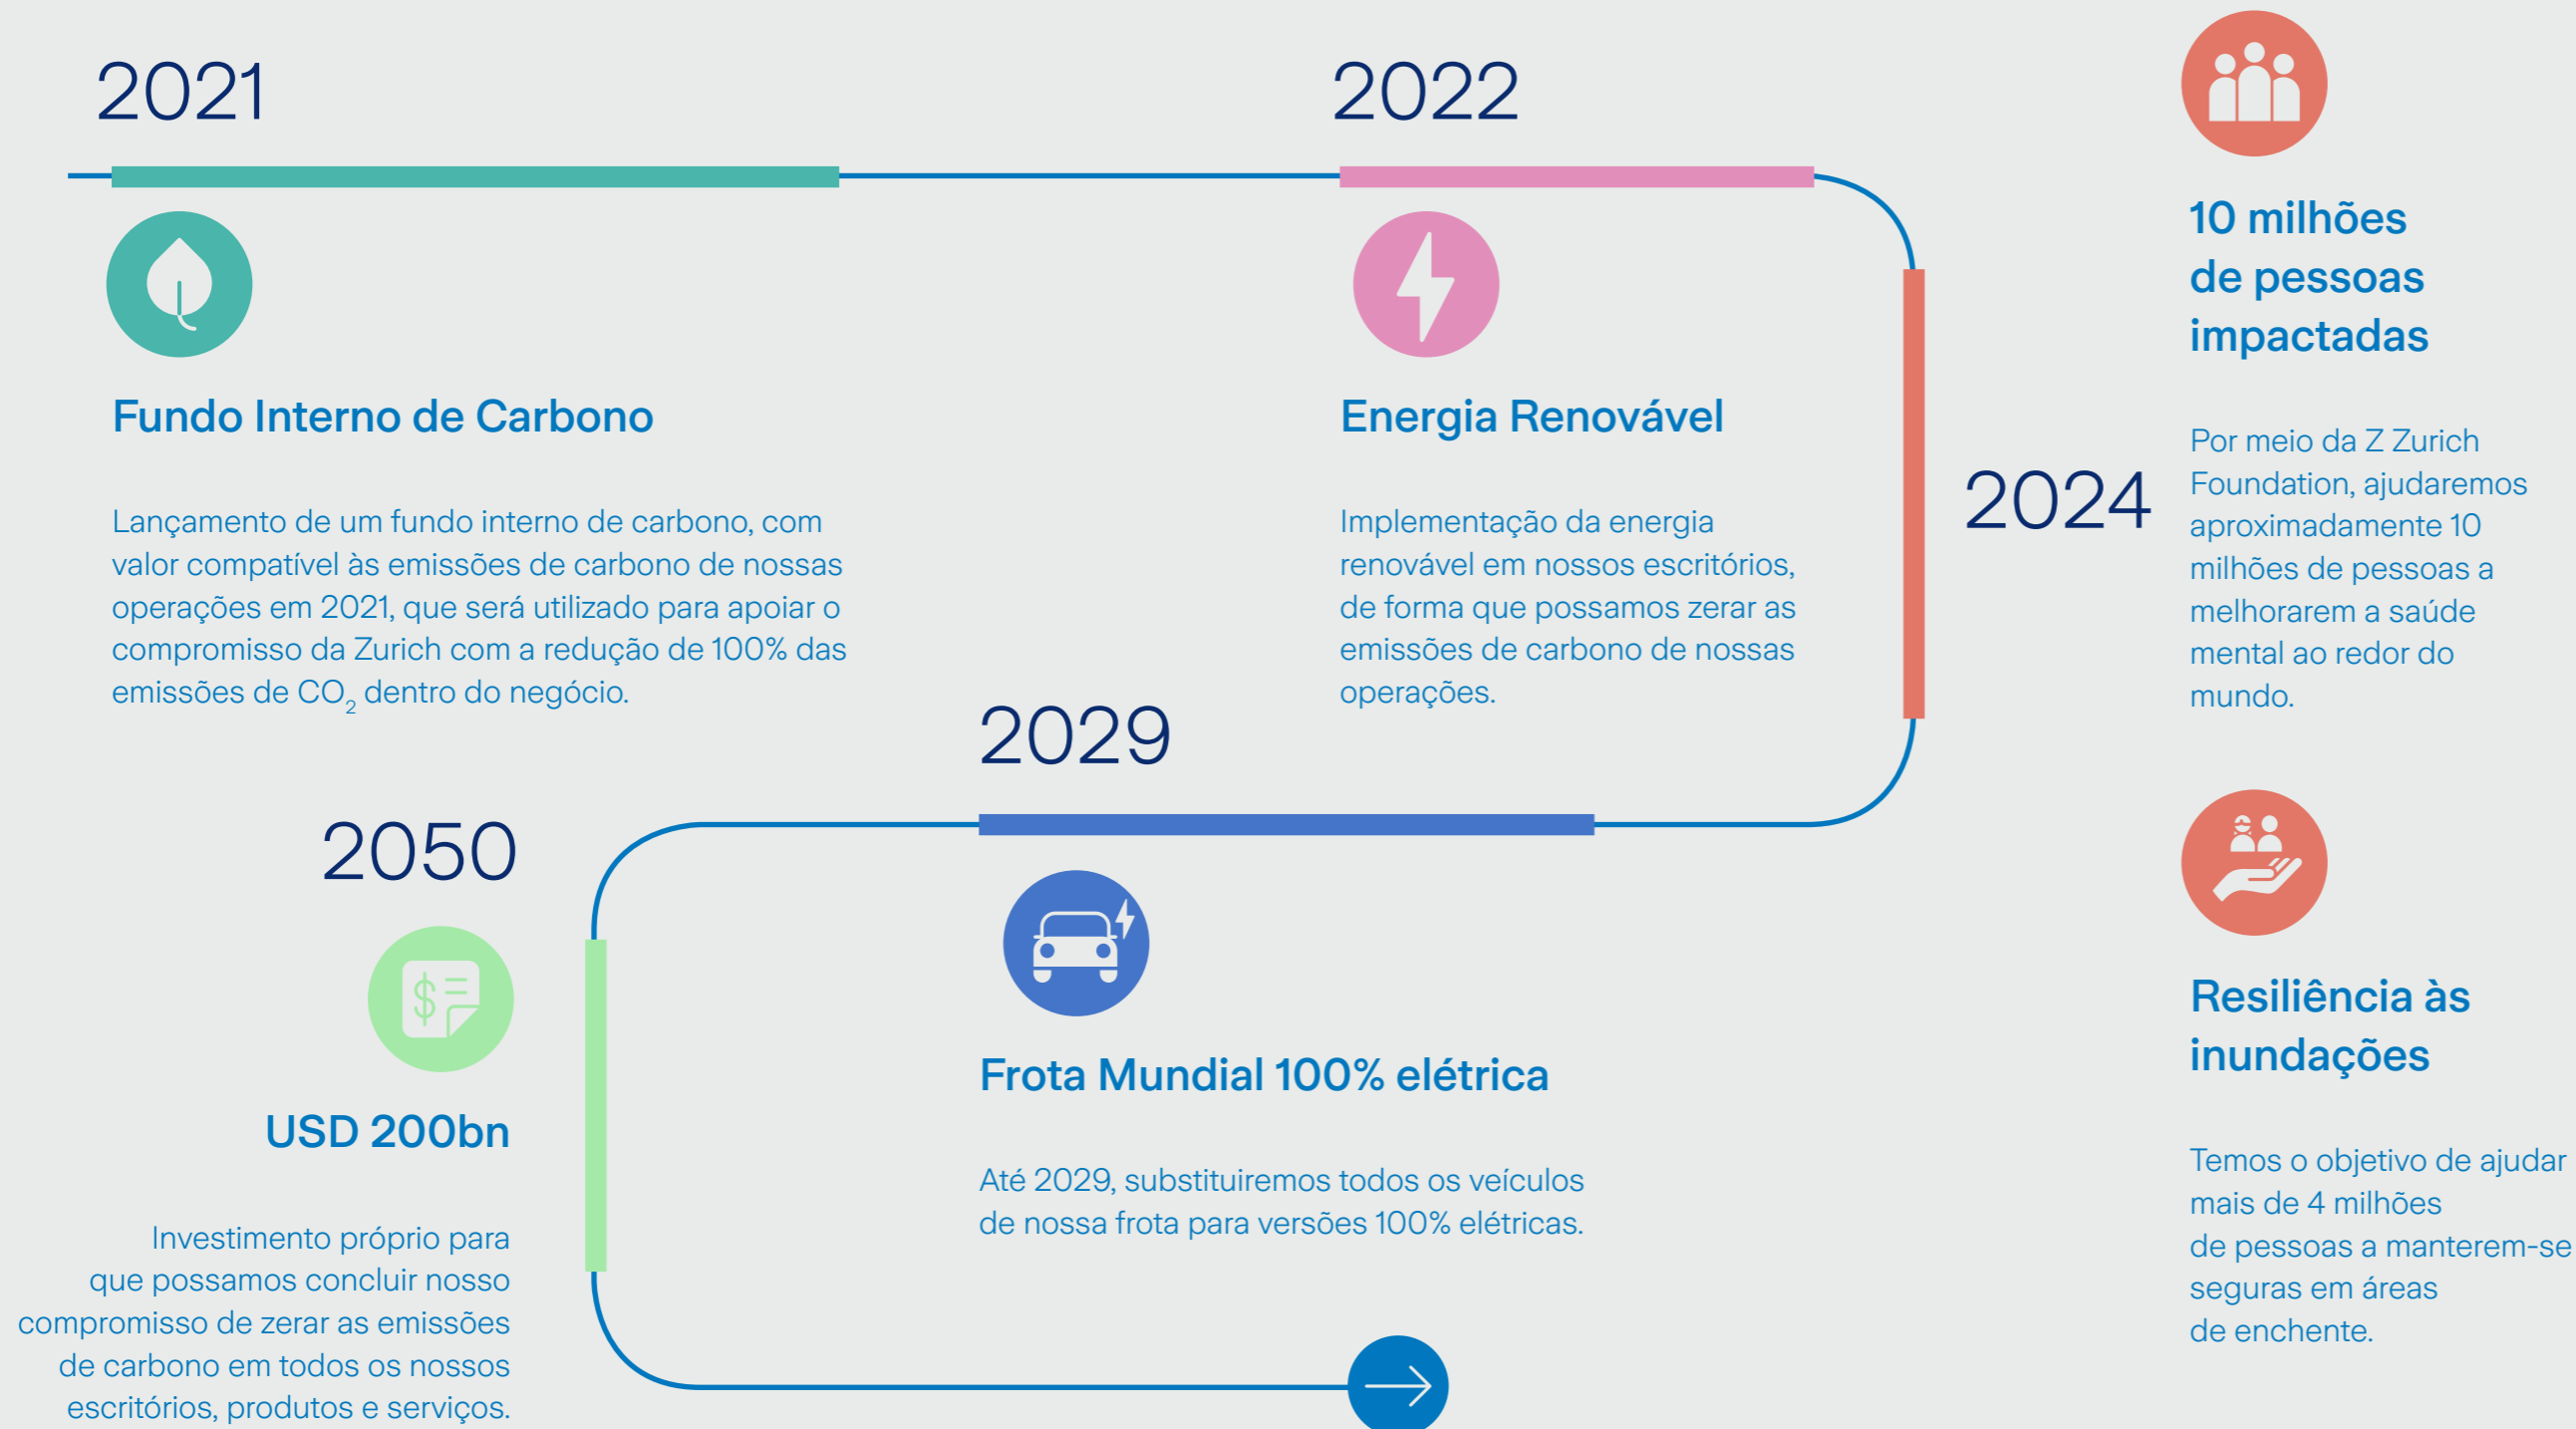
2021

Fundo Interno de Carbono

Lançamento de um fundo interno de carbono, com valor compatível às emissões de carbono de nossas operações em 2021, que será utilizado para apoiar o compromisso da Zurich com a redução de 100% das emissões de $CO_2$ dentro do negócio.

2022

Energia Renovável

Implementação da energia renovável em nossos escritórios, de forma que possamos zerar as emissões de carbono de nossas operações.

2024

10 milhões de pessoas impactadas

Por meio da Z Zurich Foundation, ajudaremos aproximadamente 10 milhões de pessoas a melhorarem a saúde mental ao redor do mundo.

Resiliência às inundações

Temos o objetivo de ajudar mais de 4 milhões de pessoas a manterem-se seguras em áreas de enchente.

2029

Frota Mundial 100% elétrica

Até 2029, substituiremos todos os veículos de nossa frota para versões 100% elétricas.

2050

USD 200bn

Investimento próprio para que possamos concluir nosso compromisso de zerar as emissões de carbono em todos os nossos escritórios, produtos e serviços.